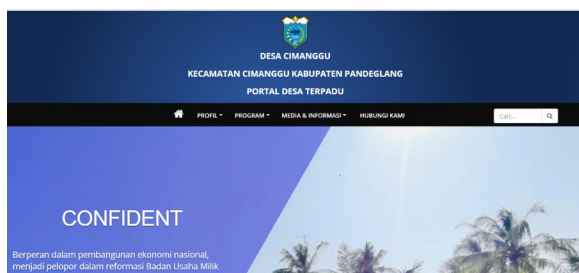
DESA CIMANGGU

KECAMATAN CIMANGGU KABUPATEN PANDEGLANG

PORTAL DESA TERPADU

PROFIL ▾ PROGRAM ▾ MEDIA & INFORMASI ▾ HUBUNGI KAMI

Cari...

CONFIDENT

Berperan dalam pembangunan ekonomi nasional, menjadi pelopor dalam reformasi Badan Usaha Milik